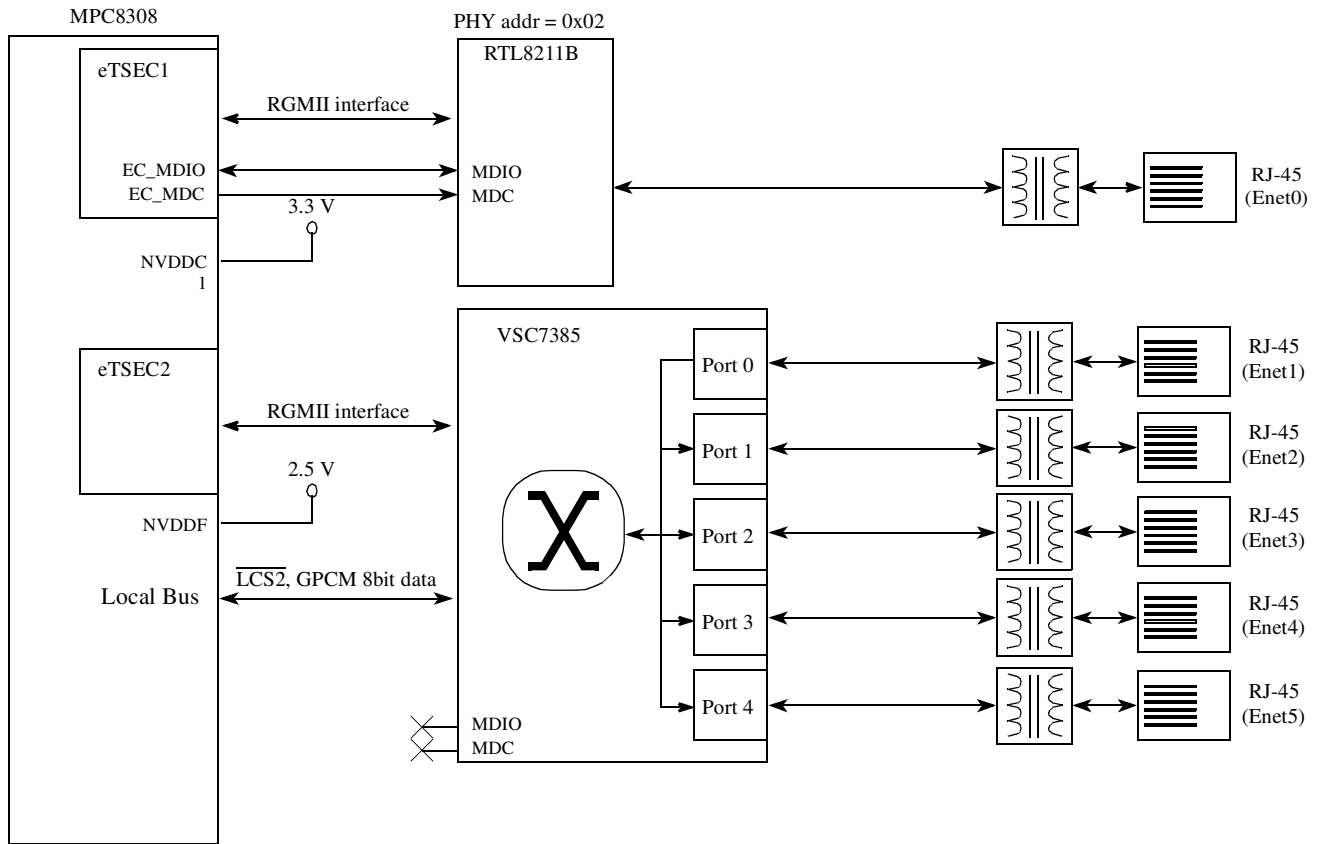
MPC8308

PHY addr = 0x02

RTL8211B

eTSEC1

RGMII interface

EC_MDIO
EC_MDC

MDIO
MDC

3.3 V

NVDDC
1

RJ-45
(Enet0)

VSC7385

eTSEC2

Port 0

RJ-45
(Enet1)

RGMII interface

Port 1

RJ-45
(Enet2)

2.5 V

NVDDF

Port 2

RJ-45
(Enet3)

$\overline{LCS2}$, GPCM 8bit data

Local Bus

Port 3

RJ-45
(Enet4)

Port 4

RJ-45
(Enet5)

MDIO
MDC